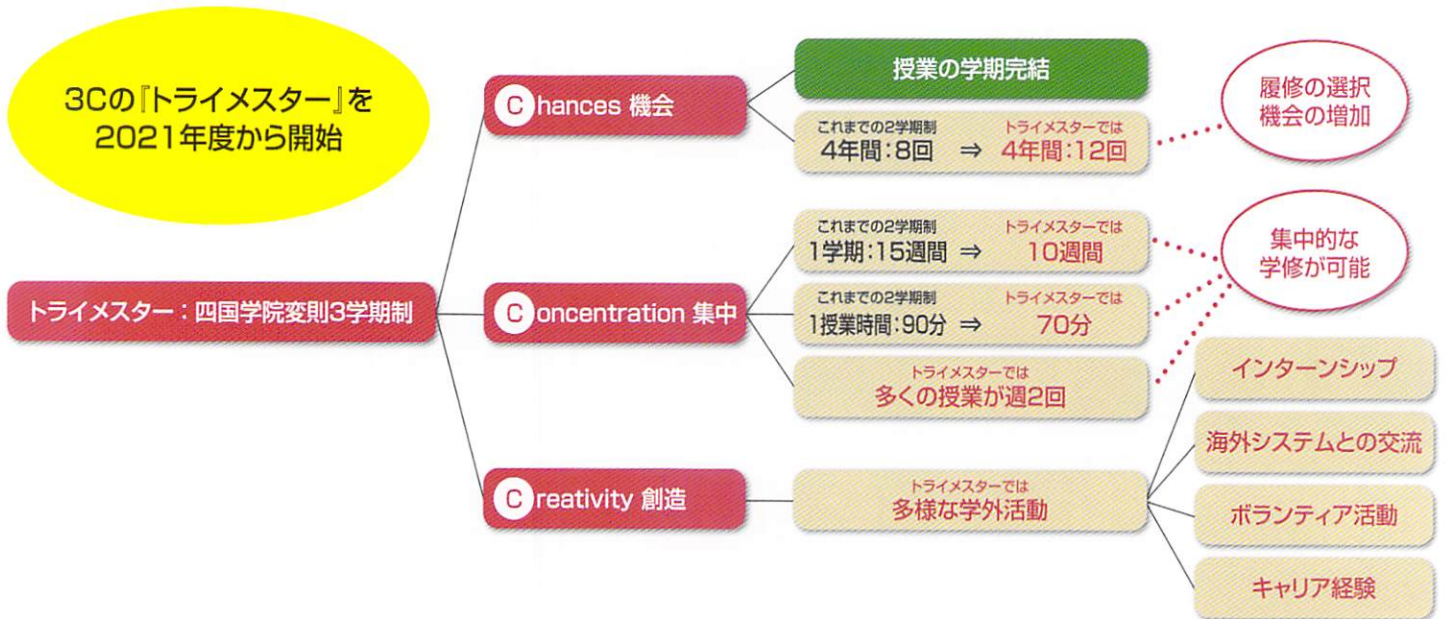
3Cの『トライメスター』を
2021年度から開始

トライメスター：四国学院変則3学期制

Chances 機会

授業の学期完結

これまでの2学期制
4年間：8回 ⇒
トライメスターでは
4年間：12回

履修の選択
機会の増加

Concentration 集中

これまでの2学期制
1学期：15週間 ⇒
トライメスターでは
10週間

これまでの2学期制
1授業時間：90分 ⇒
トライメスターでは
70分

トライメスターでは
多くの授業が週2回

集中的な
学修が可能

Creativity 創造

トライメスターでは
多様な学外活動

インターンシップ

海外システムとの交流

ボランティア活動

キャリア経験